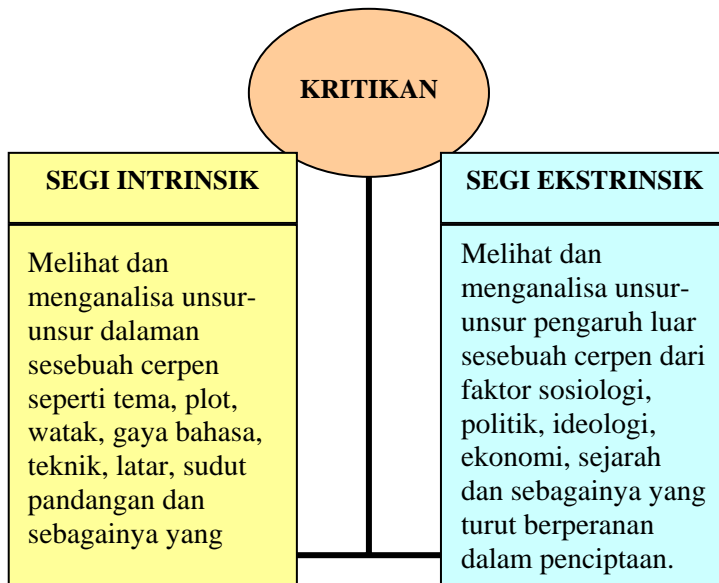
KRITIKAN

SEGI INTRINSIK

Melihat dan menganalisa unsur-unsur dalaman sesebuah cerpen seperti tema, plot, watak, gaya bahasa, teknik, latar, sudut pandangan dan sebagainya yang

SEGI EKSTRINSIK

Melihat dan menganalisa unsur-unsur pengaruh luar sesebuah cerpen dari faktor sosiologi, politik, ideologi, ekonomi, sejarah dan sebagainya yang turut berperanan dalam penciptaan.